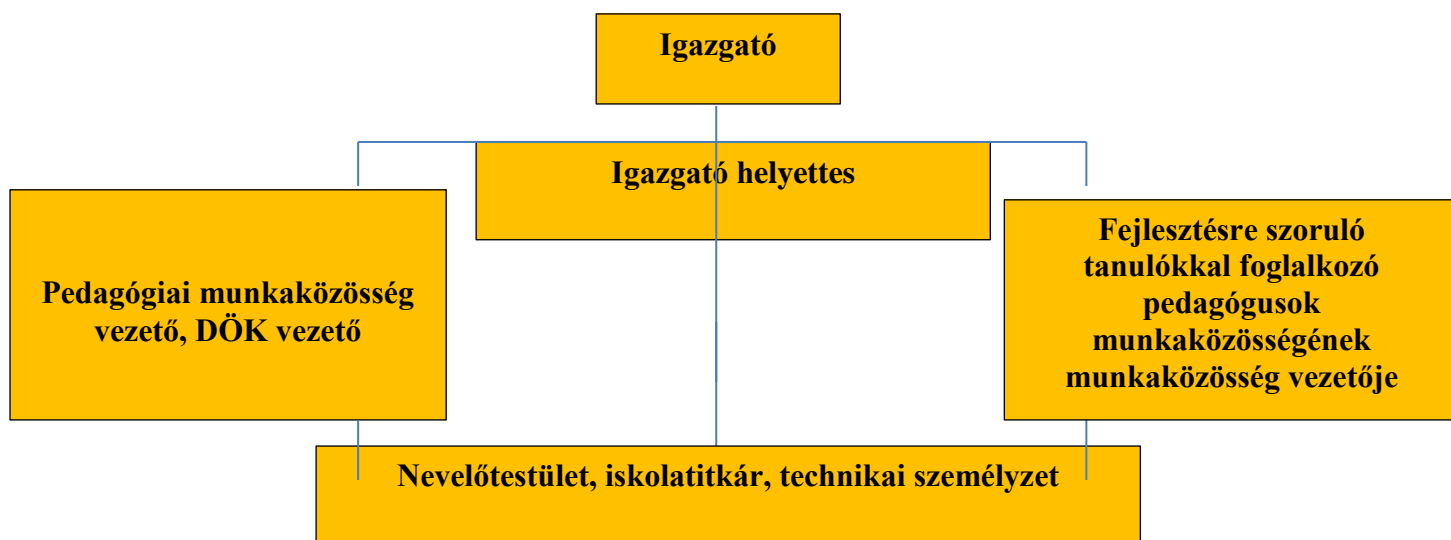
Igazgató

Igazgató helyettes

Pedagógiai munkaközösség vezető, DÖK vezető

Fejlesztésre szoruló tanulókkal foglalkozó pedagógusok munkaközösségének munkaközösség vezetője

Nevelőtestület, iskolatitkár, technikai személyzet